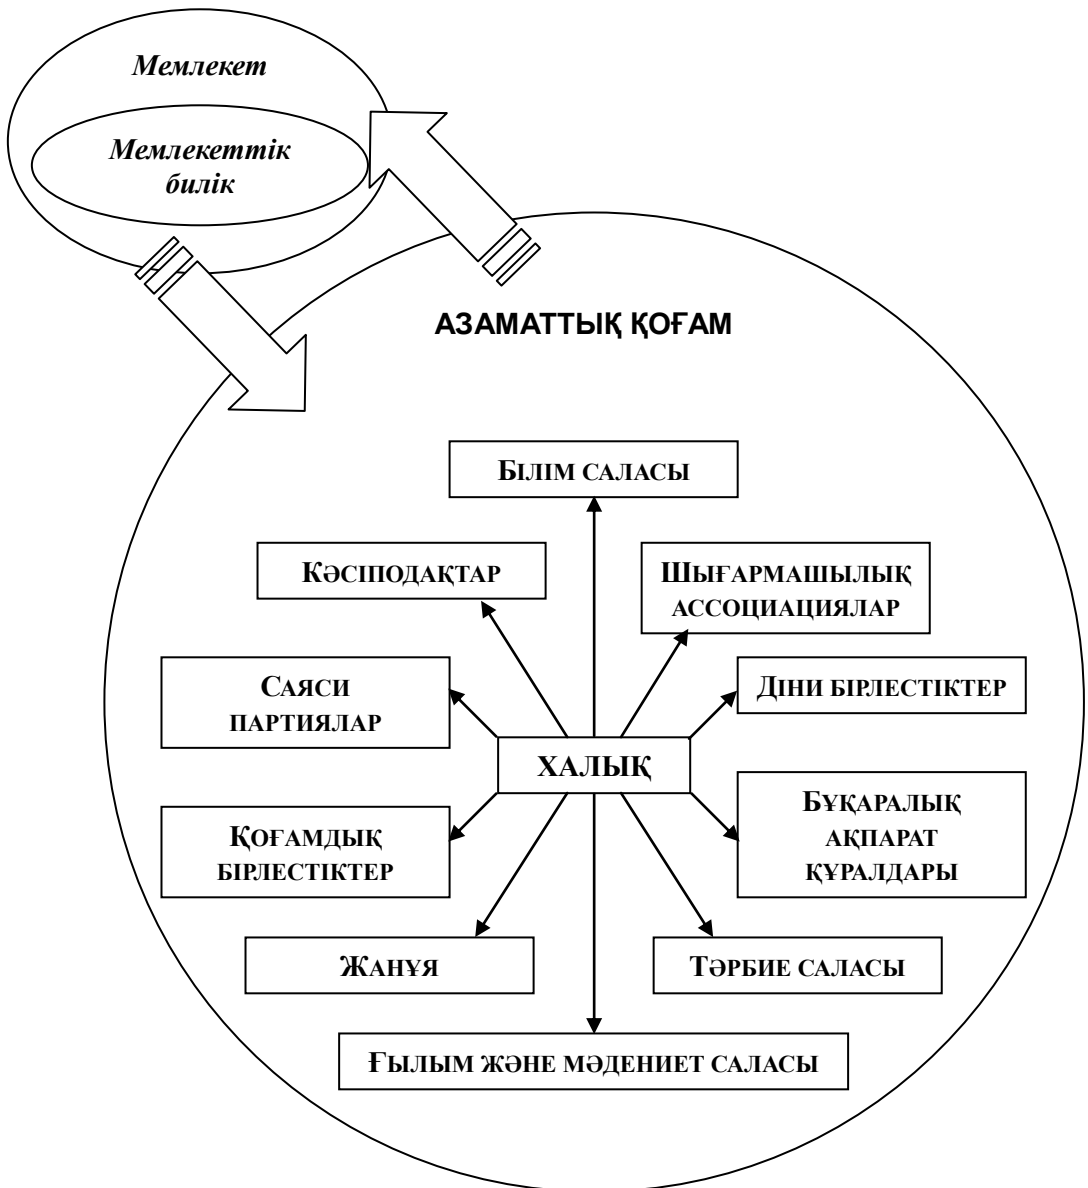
Мемлекет

Мемлекеттік билік

АЗАМАТТЫҚ ҚОҒАМ

Білім саласы

Кәсіподақтар

Шығармашылық ассоциациялар

Саяси партиялар

Діни бірлестіктер

ХАЛЫҚ

Қоғамдық бірлестіктер

Бұқаралық ақпарат құралдары

Жанұя

Тәрбие саласы

Ғылым және мәдениет саласы